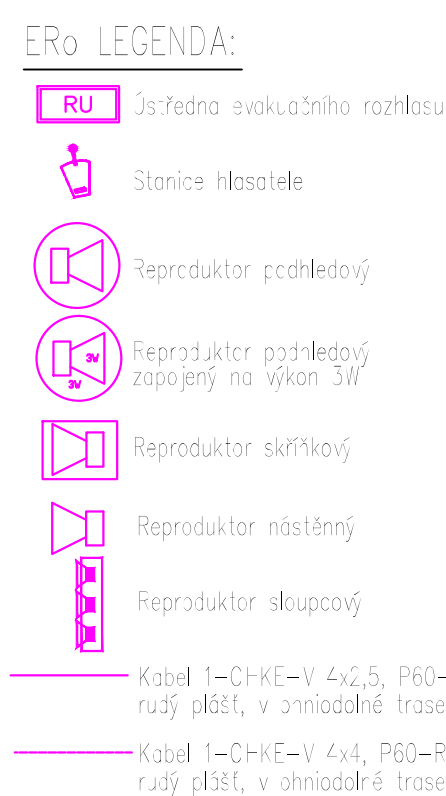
ERo LEGENDA:

RU Ústředna evakuačního rozhlasu

Stanice hlasatele

Reproduktor podhledový

3W 3W Reproduktor podhledový zapojený na výkon 3W

Reproduktor skříňkový

Reproduktor nástěnný

Reproduktor sloupcový

Kabel 1-CHKE-V 4x2,5, P60-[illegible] rudý plášť, v ohniodolné trase

Kabel 1-CHKE-V 4x4, P60-R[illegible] rudý plášť, v ohniodolné trase